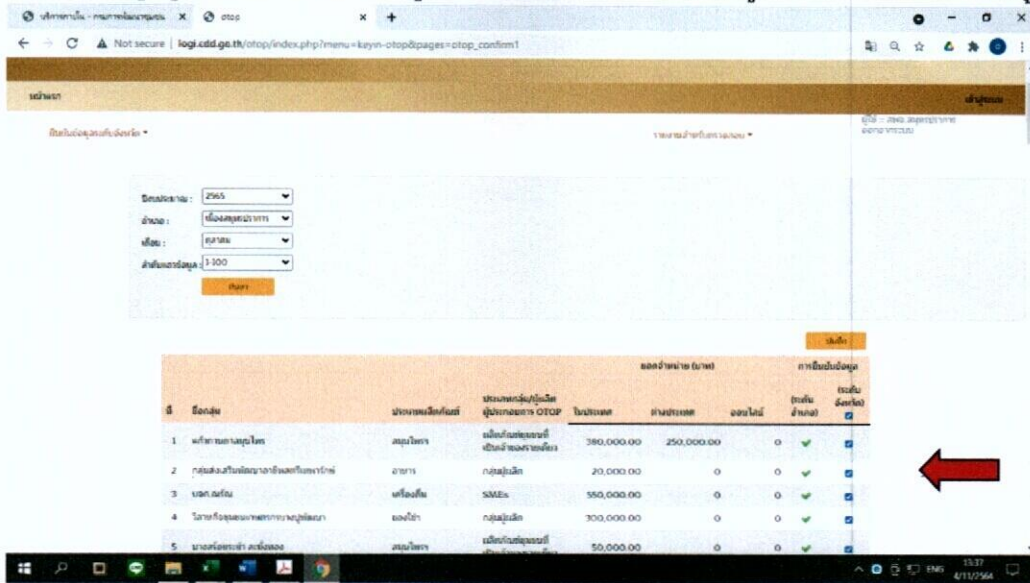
บริการภายใน - กรมการพัฒนาชุมชน × otop × +

Not secure | logi.cdd.go.th/otop/index.php?menu=keyin-otop&pages=otop_confirm1

หน้าแรก

เข้าสู่ระบบ

ยืนยันข้อมูลระดับจังหวัด ▾

รายงานสำหรับตรวจสอบ ▾

ปีงบประมาณ : 2565
อำเภอ : เมืองสมุทรปราการ
เดือน : ตุลาคม
ลำดับการข้อมูล : 1-100
ค้นหา

บันทึก

| ที่ | ชื่อกลุ่ม | ประเภทผลิตภัณฑ์ | ประเภทกลุ่ม/ผู้ผลิต ผู้ประกอบการ OTOP | ยอดจำหน่าย (บาท) ในประเทศ | ต่างประเทศ | ออนไลน์ | การยืนยันข้อมูล (ระดับอำเภอ) | (ระดับจังหวัด) |
|---|---|---|---|---|---|---|---|---|
| 1 | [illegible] | สมุนไพร | ผลิตภัณฑ์ชุมชนที่เป็นเจ้าของรายเดียว | 380,000.00 | 250,000.00 | 0 | ✓ | ☑ |
| 2 | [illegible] | อาหาร | กลุ่มผู้ผลิต | 20,000.00 | 0 | 0 | ✓ | ☑ |
| 3 | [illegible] | เครื่องดื่ม | SMEs | 550,000.00 | 0 | 0 | ✓ | ☑ |
| 4 | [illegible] | ของใช้ | กลุ่มผู้ผลิต | 300,000.00 | 0 | 0 | ✓ | ☑ |
| 5 | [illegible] | สมุนไพร | ผลิตภัณฑ์ชุมชนที่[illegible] | 50,000.00 | 0 | 0 | ✓ | ☑ |

ENG 13:37 4/11/2564